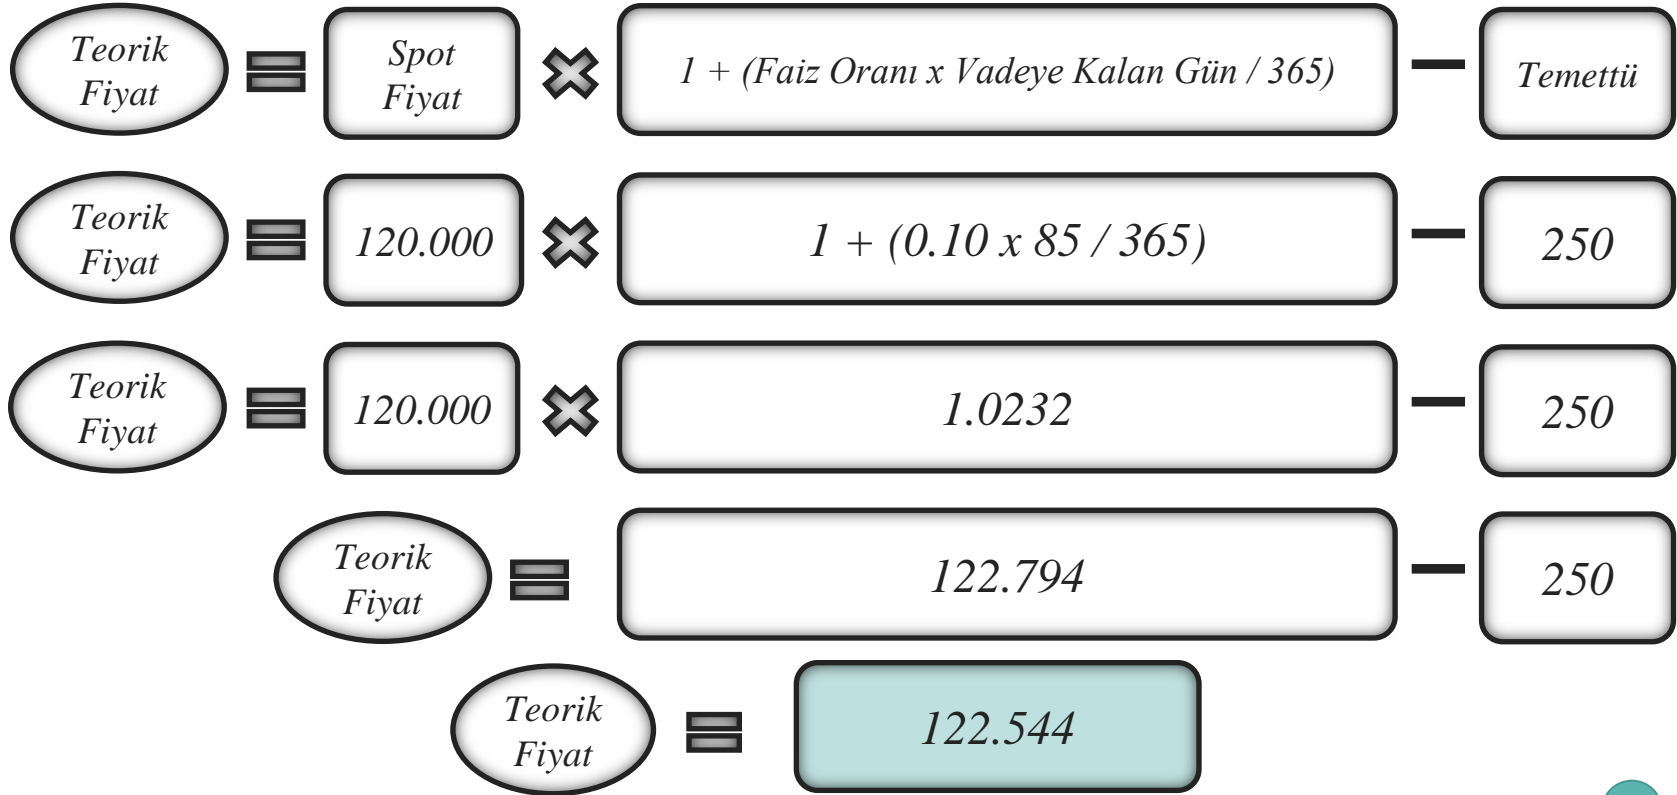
Teorik Fiyat = Spot Fiyat × 1 + (Faiz Oranı x Vadeye Kalan Gün / 365) − Temettü

Teorik Fiyat = 120.000 × 1 + (0.10 x 85 / 365) − 250

Teorik Fiyat = 120.000 × 1.0232 − 250

Teorik Fiyat = 122.794 − 250

Teorik Fiyat = 122.544